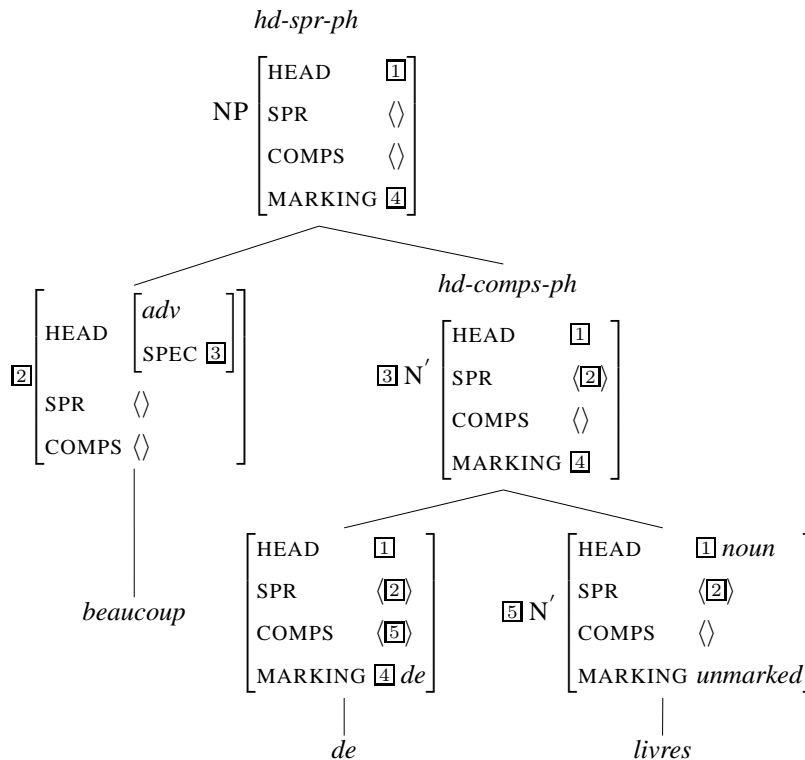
hd-spr-ph

NP $\begin{bmatrix} \text{HEAD} & \boxed{1} \\ \text{SPR} & \langle\rangle \\ \text{COMPS} & \langle\rangle \\ \text{MARKING} & \boxed{4} \end{bmatrix}$

$\boxed{2}\begin{bmatrix} \text{HEAD} & \begin{bmatrix} adv \\ \text{SPEC } \boxed{3} \end{bmatrix} \\ \text{SPR} & \langle\rangle \\ \text{COMPS} & \langle\rangle \end{bmatrix}$

beaucoup

hd-comps-ph

$\boxed{3}$ N$'$ $\begin{bmatrix} \text{HEAD} & \boxed{1} \\ \text{SPR} & \langle\boxed{2}\rangle \\ \text{COMPS} & \langle\rangle \\ \text{MARKING} & \boxed{4} \end{bmatrix}$

$\begin{bmatrix} \text{HEAD} & \boxed{1} \\ \text{SPR} & \langle\boxed{2}\rangle \\ \text{COMPS} & \langle\boxed{5}\rangle \\ \text{MARKING} & \boxed{4}\ de \end{bmatrix}$

de

$\boxed{5}$ N$'$ $\begin{bmatrix} \text{HEAD} & \boxed{1}\ noun \\ \text{SPR} & \langle\boxed{2}\rangle \\ \text{COMPS} & \langle\rangle \\ \text{MARKING} & unmarked \end{bmatrix}$

livres